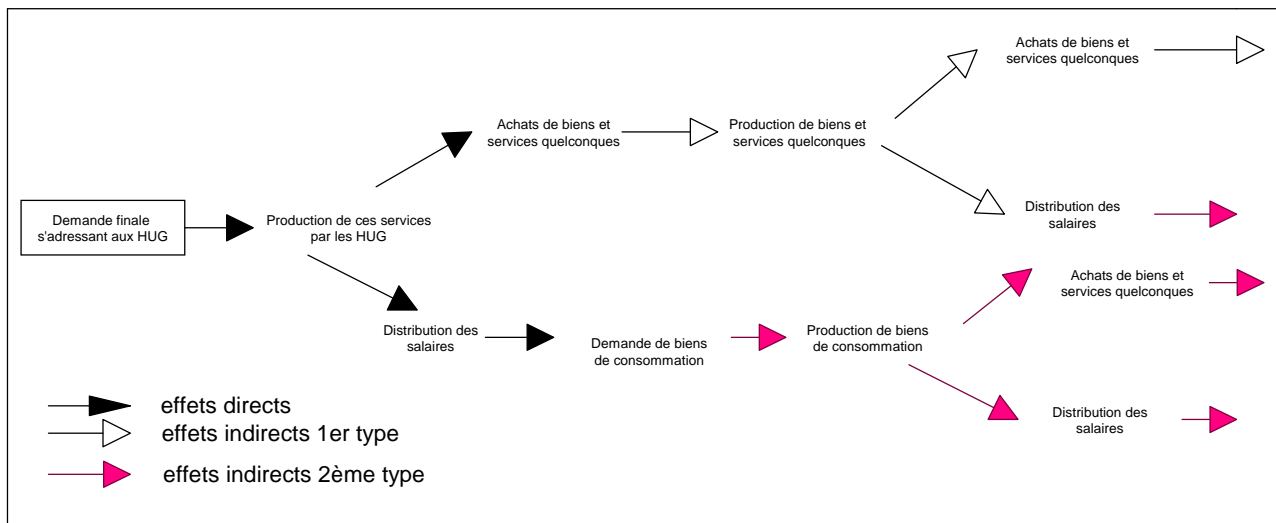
Demande finale s'adressant aux HUG

Production de ces services par les HUG

Achats de biens et services quelconques

Production de biens et services quelconques

Achats de biens et services quelconques

Distribution des salaires

Distribution des salaires

Demande de biens de consommation

Production de biens de consommation

Achats de biens et services quelconques

Distribution des salaires

effets directs
effets indirects 1er type
effets indirects 2ème type